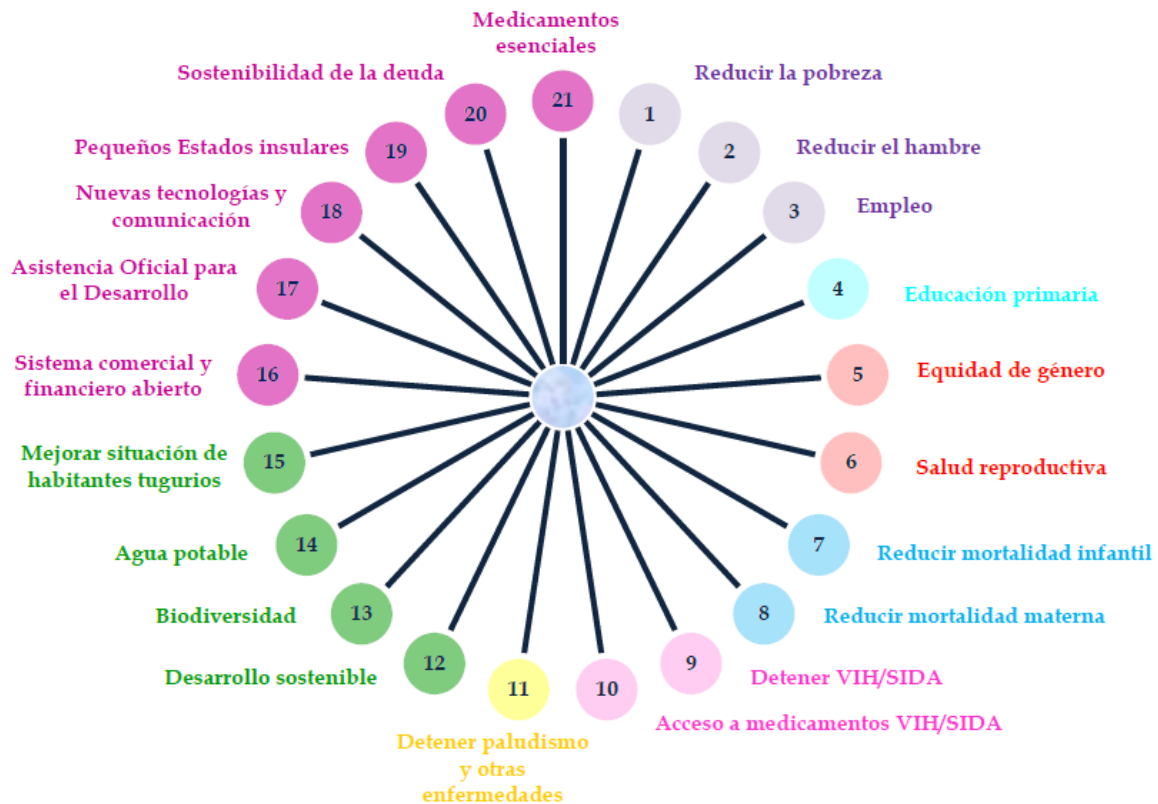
Medicamentos esenciales
21

Sostenibilidad de la deuda
20

Reducir la pobreza
1

Pequeños Estados insulares
19

2
Reducir el hambre

Nuevas tecnologías y comunicación
18

3
Empleo

Asistencia Oficial para el Desarrollo
17

4
Educación primaria

Sistema comercial y financiero abierto
16

5
Equidad de género

Mejorar situación de habitantes tugurios
15

6
Salud reproductiva

Agua potable
14

7
Reducir mortalidad infantil

Biodiversidad
13

8
Reducir mortalidad materna

Desarrollo sostenible
12

11

10

9
Detener VIH/SIDA

Acceso a medicamentos VIH/SIDA

Detener paludismo y otras enfermedades